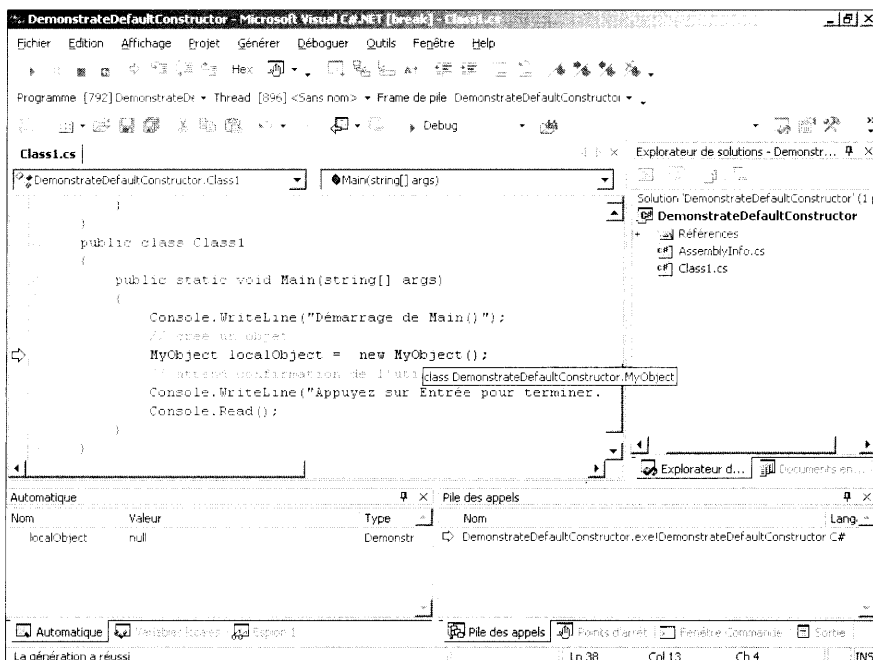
DemonstrateDefaultConstructor - Microsoft Visual C#.NET [break] - Class1.cs

Fichier Edition Affichage Projet Générer Déboguer Outils Fenêtre Help

Hex

Programme [792] DemonstrateDe ▾ Thread [896] <Sans nom> ▾ Frame de pile DemonstrateDefaultConstructor ▾

Debug

Class1.cs

DemonstrateDefaultConstructor.Class1

Main(string[] args)

}
}
public class Class1
{
public static void Main(string[] args)
{
Console.WriteLine("Démarrage de Main()");
// crée un objet
MyObject localObject = new MyObject();
// attend confirmation de l'uti
class DemonstrateDefaultConstructor.MyObject
Console.WriteLine("Appuyez sur Entrée pour terminer.
Console.Read();
}
}

Explorateur de solutions - Demonstr...

Solution 'DemonstrateDefaultConstructor' (1
DemonstrateDefaultConstructor
Références
AssemblyInfo.cs
Class1.cs

Explorateur d... Documents en...

Automatique

| Nom | Valeur | Type |
|---|---|---|
| localObject | null | Demonstr |

Pile des appels

| Nom | Lang |
|---|---|
| DemonstrateDefaultConstructor.exe!DemonstrateDefaultConstructor | C# |

Automatique Variables locales Espion 1

Pile des appels Points d'arrêt Fenêtre Commande Sortie

La génération a réussi

Ln 38 Col 13 Ch 4 INS